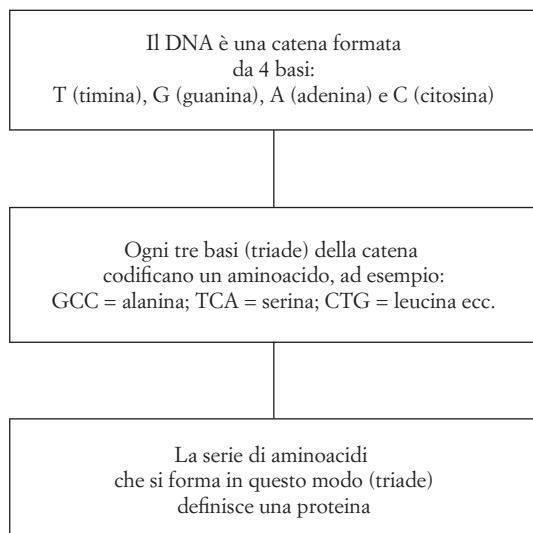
Il DNA è una catena formata da 4 basi: T (timina), G (guanina), A (adenina) e C (citosina)

Ogni tre basi (triade) della catena codificano un aminoacido, ad esempio: GCC = alanina; TCA = serina; CTG = leucina ecc.

La serie di aminoacidi che si forma in questo modo (triade) definisce una proteina